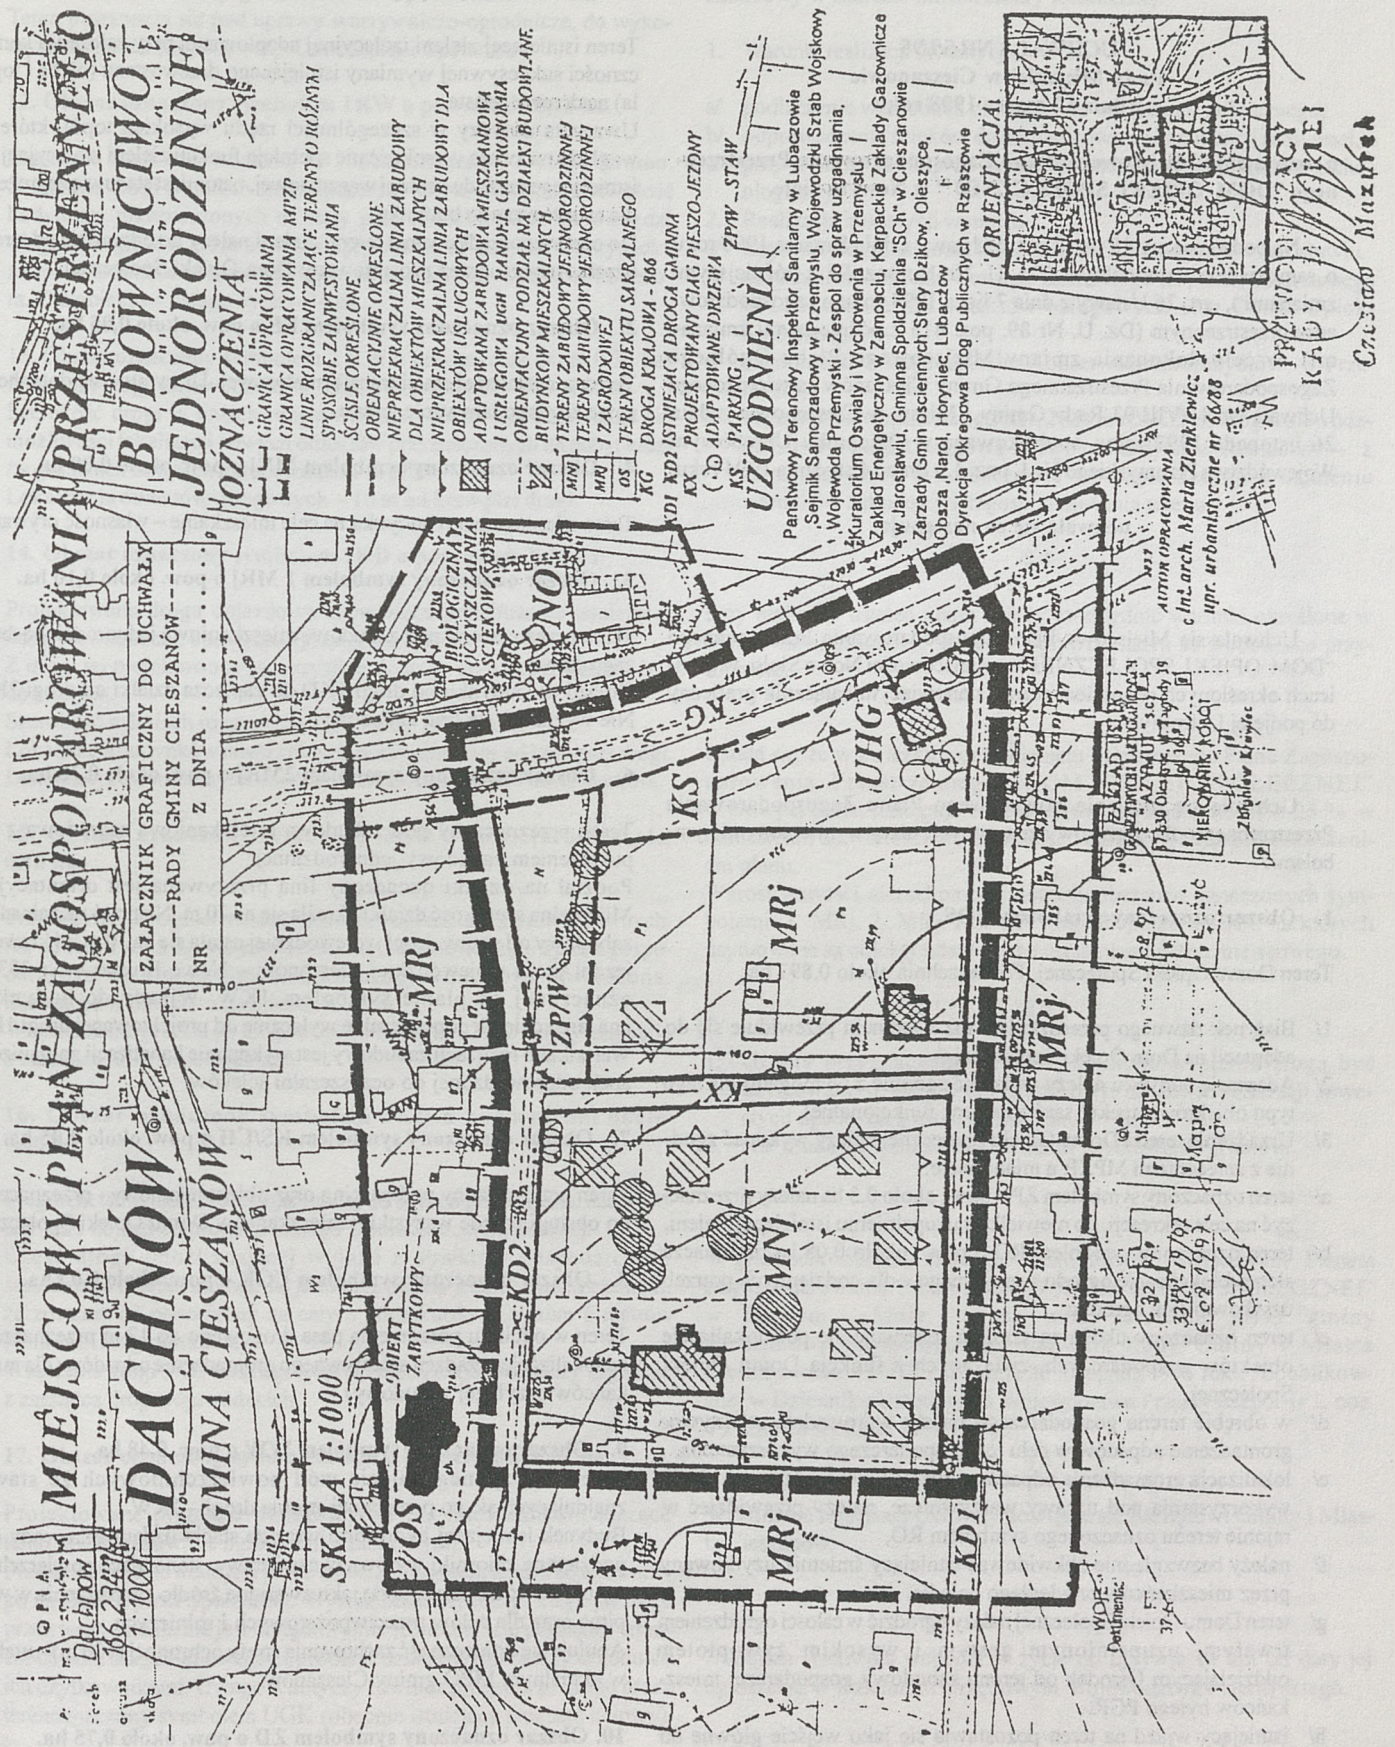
MIEJSCOWY PLAN ZAGOSPODAROWANIA PRZESTRZENNEGO
DACHNÓW
GMINA CIESZANÓW
BUDOWNICTWO JEDNORODZINNE
SKALA 1:1000

ZAŁĄCZNIK GRAFICZNY DO UCHWAŁY RADY GMINY CIESZANÓW NR Z DNIA

OZNACZENIA
GRANICA OPRACOWANIA
GRANICA OPRACOWANIA MPZP
LINIE ROZGRANICZAJĄCE TERENY O RÓŻNYM SPOSOBIE ZAINWESTOWANIA
ŚCIŚLE OKREŚLONE
ORIENTACYJNIE OKREŚLONE
NIEPRZEKRACZALNA LINIA ZABUDOWY DLA OBIEKTÓW MIESZKALNYCH
NIEPRZEKRACZALNA LINIA ZABUDOWY DLA OBIEKTÓW USŁUGOWYCH
ADAPTOWANA ZABUDOWA MIESZKANIOWA I USŁUGOWA UGH HANDEL, GASTRONOMIA
ORIENTACYJNY PODZIAŁ NA DZIAŁKI BUDOWLANE
BUDYNKÓW MIESZKALNYCH
MN TERENY ZABUDOWY JEDNORODZINNEJ
MRj TERENY ZABUDOWY JEDNORODZINNEJ I ZAGRODOWEJ
OS TEREN OBIEKTU SAKRALNEGO
KG DROGA KRAJOWA - 866
KD1 KD2 ISTNIEJĄCA DROGA GMINNA
KX PROJEKTOWANY CIĄG PIESZO-JEZDNY
ADAPTOWANE DRZEWA
KS PARKING
ZP/W STAW

UZGODNIENIA
Państwowy Terenowy Inspektor Sanitarny w Lubaczowie
Sejmik Samorządowy w Przemyślu, Wojewódzki Sztab Wojskowy
Wojewoda Przemyski - Zespół do spraw uzgadniania,
Kuratorium Oświaty i Wychowania w Przemyślu
Zakład Energetyczny w Zamościu, Karpackie Zakłady Gazownicze w Jarosławiu, Gminna Spółdzielnia "SCh" w Cieszanowie
Zarządy Gmin ościennych: Stary Dzików, Oleszyce, Obsza, Narol, Horyniec, Lubaczów
Dyrekcja Okręgowa Dróg Publicznych w Rzeszowie

ORIENTACJA

PRZEWODNICZĄCY RADY GMINY
Czesław Mazurek

AUTOR OPRACOWANIA
inż.arch. Maria Zienkiewicz
upr. urbanistyczne nr 66/88

OBIEKT ZABYTKOWY
BIOLOGICZNA OCZYSZCZALNIA ŚCIEKÓW
UHG
OS
MRj
MNj
KD1
KD2
KG
KS
ZP/W
KX

KOPIA
Dachnów
166.234
1:1000